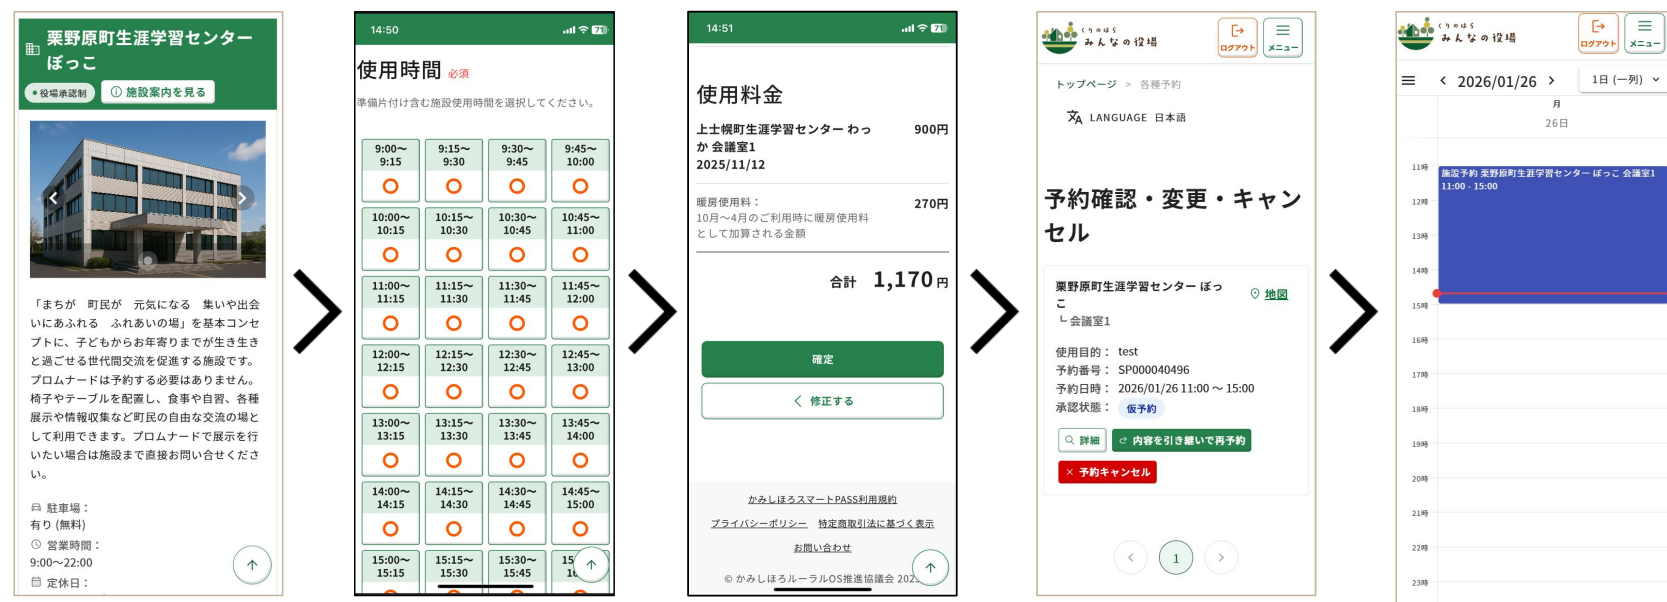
栗野原町生涯学習センター ぽっこ
役場承認制
ⓘ 施設案内を見る

「まちが　町民が　元気になる　集いや出会いにあふれる　ふれあいの場」を基本コンセプトに、子どもからお年寄りまでが生き生きと過ごせる世代間交流を促進する施設です。プロムナードは予約する必要はありません。椅子やテーブルを配置し、食事や自習、各種展示や情報収集など町民の自由な交流の場として利用できます。プロムナードで展示を行いたい場合は施設まで直接お問い合せください。

駐車場：
有り (無料)
営業時間：
9:00〜22:00
定休日：

14:50
使用時間 必須
準備片付け含む施設使用時間を選択してください。

| 9:00〜 9:15 | 9:15〜 9:30 | 9:30〜 9:45 | 9:45〜 10:00 |
|---|---|---|---|
| ○ | ○ | ○ | ○ |
| 10:00〜 10:15 | 10:15〜 10:30 | 10:30〜 10:45 | 10:45〜 11:00 |
| ○ | ○ | ○ | ○ |
| 11:00〜 11:15 | 11:15〜 11:30 | 11:30〜 11:45 | 11:45〜 12:00 |
| ○ | ○ | ○ | ○ |
| 12:00〜 12:15 | 12:15〜 12:30 | 12:30〜 12:45 | 12:45〜 13:00 |
| ○ | ○ | ○ | ○ |
| 13:00〜 13:15 | 13:15〜 13:30 | 13:30〜 13:45 | 13:45〜 14:00 |
| ○ | ○ | ○ | ○ |
| 14:00〜 14:15 | 14:15〜 14:30 | 14:30〜 14:45 | 14:45〜 15:00 |
| ○ | ○ | ○ | ○ |
| 15:00〜 15:15 | 15:15〜 15:30 | 15:30〜 15:45 | 15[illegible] 16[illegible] |

14:51
使用料金
上士幌町生涯学習センター わっか 会議室1 900円
2025/11/12
暖房使用料： 270円
10月〜4月のご利用時に暖房使用料として加算される金額
合計 1,170円
確定
修正する
かみしほろスマートPASS利用規約
プライバシーポリシー　特定商取引法に基づく表示
お問いあわせ
© かみしほろルーラルOS推進協議会 202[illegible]

くりのはら みんなの役場
ログアウト
メニュー
トップページ > 各種予約
LANGUAGE 日本語
予約確認・変更・キャンセル
栗野原町生涯学習センター ぽっこ
地図
└ 会議室1
使用目的： test
予約番号： SP000040496
予約日時： 2026/01/26 11:00 〜 15:00
承認状態： 仮予約
詳細
内容を引き継いで再予約
予約キャンセル
1

くりのはら みんなの役場
ログアウト
メニュー
2026/01/26
1日 (一列)
月
26日
11時
施設予約 栗野原町生涯学習センター ぽっこ 会議室1
11:00 - 15:00
12時
13時
14時
15時
16時
17時
18時
19時
20時
21時
22時
23時